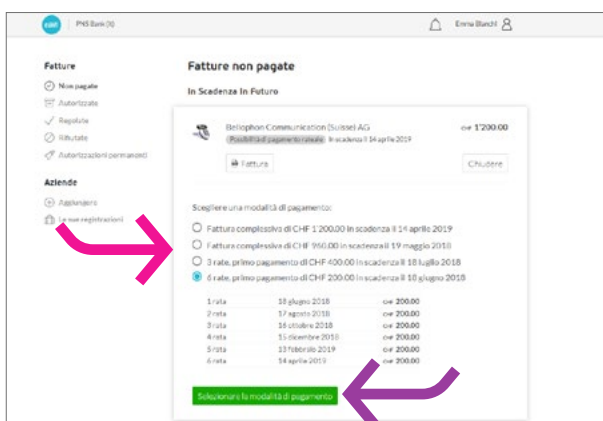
eBill | PHS Bank (X)

Emma Bianchi

Fatture
Non pagate
Autorizzate
Regolate
Rifiutate
Autorizzazioni permanenti

Aziende
Aggiungere
Le sue registrazioni

Fatture non pagate

In Scadenza In Futuro

Bellophon Communication (Suisse) AG
Possibilità di pagamento rateale In scadenza il 14 aprile 2019
CHF 1'200.00

Fattura

Chiudere

Scegliere una modalità di pagamento:

Fattura complessiva di CHF 1'200.00 in scadenza il 14 aprile 2019
Fattura complessiva di CHF 960.00 in scadenza il 19 maggio 2018
3 rate, primo pagamento di CHF 400.00 in scadenza il 18 luglio 2018
6 rate, primo pagamento di CHF 200.00 in scadenza il 18 giugno 2018

| | | |
|---|---|---|
| 1 rata | 18 giugno 2018 | CHF 200.00 |
| 2 rata | 17 agosto 2018 | CHF 200.00 |
| 3 rata | 16 ottobre 2018 | CHF 200.00 |
| 4 rata | 15 dicembre 2018 | CHF 200.00 |
| 5 rata | 13 febbraio 2019 | CHF 200.00 |
| 6 rata | 14 aprile 2019 | CHF 200.00 |

Selezionare la modalità di pagamento